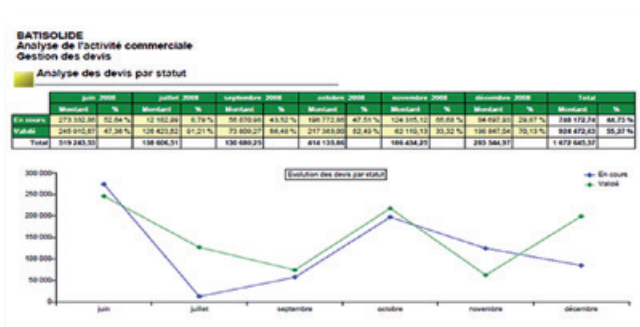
BATISOLIDE
Analyse de l'activité commerciale
Gestion des devis

Analyse des devis par statut

| | juin 2008 | | juillet 2008 | | septembre 2008 | | octobre 2008 | | novembre 2008 | | décembre 2008 | | Total | |
|---|---|---|---|---|---|---|---|---|---|---|---|---|---|---|
| | Montant | % | Montant | % | Montant | % | Montant | % | Montant | % | Montant | % | Montant | % |
| En cours | 273 332,86 | 52,64 % | 12 162,89 | 8,79 % | 56 870,66 | 43,52 % | 196 772,95 | 47,51 % | 124 315,12 | 66,68 % | 84 697,83 | 29,87 % | 748 172,74 | 44,73 % |
| Validé | 245 910,67 | 47,36 % | 126 423,82 | 91,21 % | 73 809,27 | 56,48 % | 217 363,00 | 52,49 % | 62 119,13 | 33,32 % | 198 847,04 | 70,13 % | 924 472,63 | 55,27 % |
| Total | 519 243,53 | | 138 606,31 | | 130 680,23 | | 414 135,95 | | 186 434,25 | | 283 544,87 | | 1 672 645,37 | |

Evolution des devis par statut

En cours
Validé

300 000
250 000
200 000
150 000
100 000
50 000
0

juin
juillet
septembre
octobre
novembre
décembre